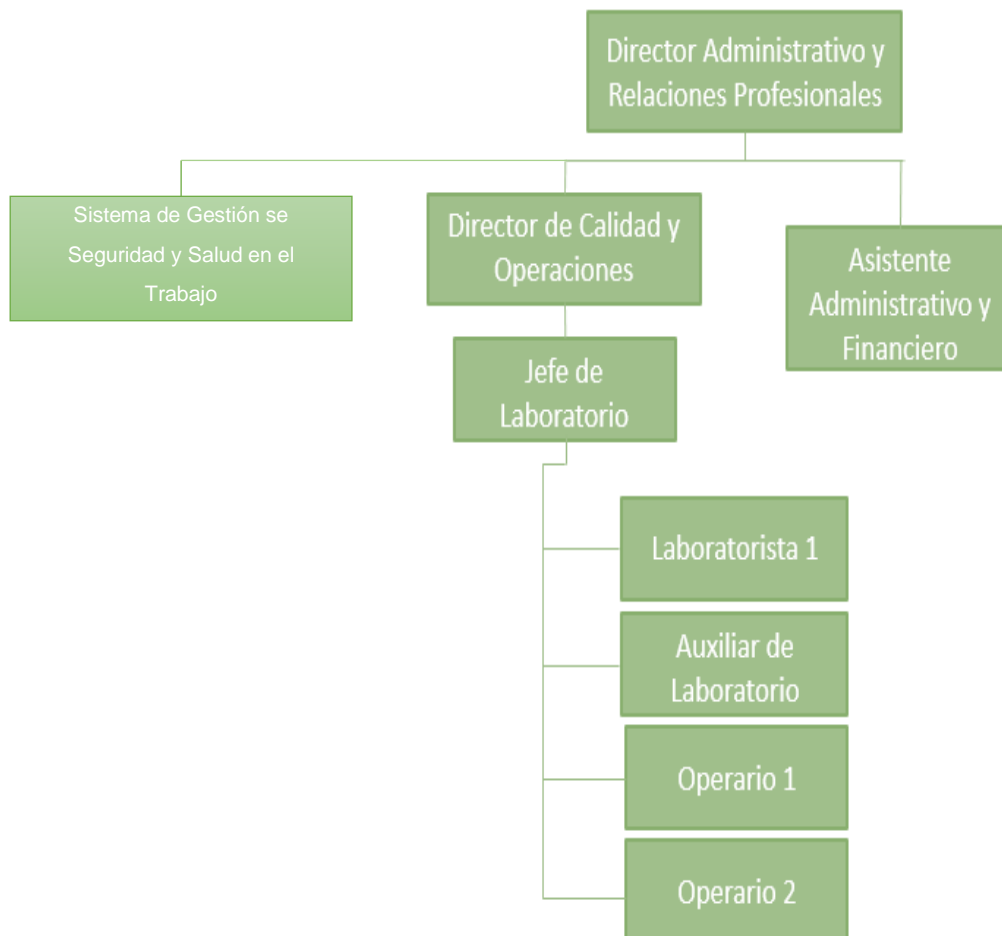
Director Administrativo y Relaciones Profesionales

Sistema de Gestión se Seguridad y Salud en el Trabajo

Director de Calidad y Operaciones

Asistente Administrativo y Financiero

Jefe de Laboratorio

Laboratorista 1

Auxiliar de Laboratorio

Operario 1

Operario 2